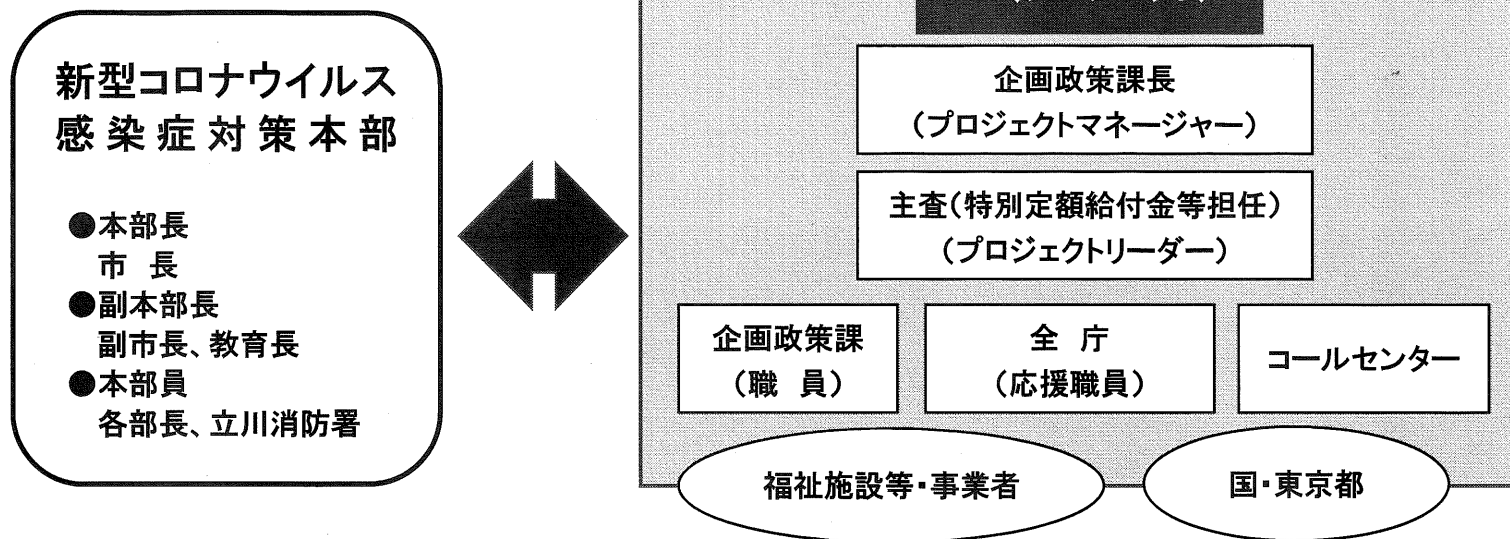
新型コロナウイルス
感染症対策本部

●本部長
市　長
●副本部長
副市長、教育長
●本部員
各部長、立川消防署

企画政策課長
（プロジェクトマネージャー）

主査（特別定額給付金等担任）
（プロジェクトリーダー）

企画政策課
（職　員）

全　庁
（応援職員）

コールセンター

福祉施設等・事業者

国・東京都